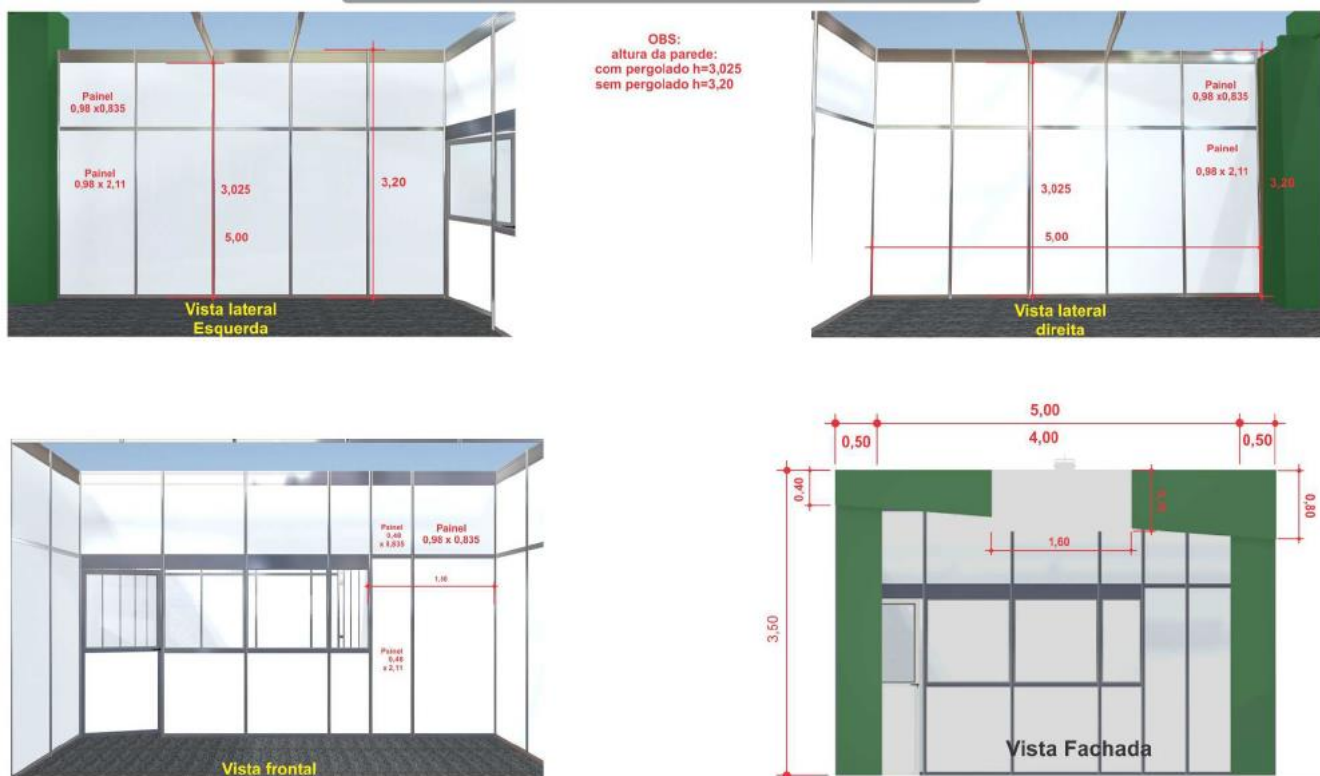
Painel
0,98 x0,835

Painel
0,98 x 2,11

3,025

5,00

3,20

Vista lateral
Esquerda

OBS:
altura da parede:
com pergolado h=3,025
sem pergolado h=3,20

Painel
0,98 x0,835

Painel
0,98 x 2,11

3,025

5,00

3,20

Vista lateral
direita

Painel
0,48
x 0,835

Painel
0,98 x 0,835

1,10

Painel
0,48
x 2,11

Vista frontal

5,00

0,50

4,00

0,50

0,40

0,80

0,80

1,60

3,50

Vista Fachada